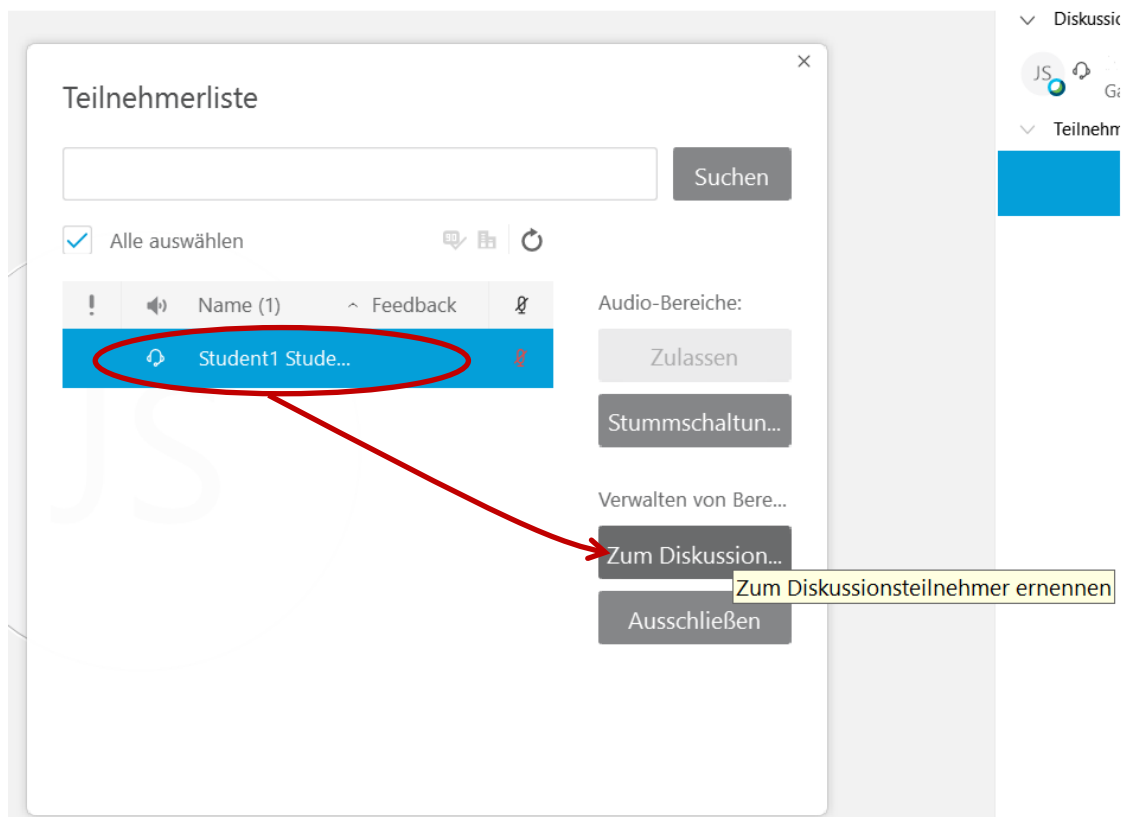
Teilnehmerliste

×

Suchen

Alle auswählen

| ! | | Name (1) | ^ Feedback | |
|---|---|---|---|---|
| | | Student1 Stude... | | |

Audio-Bereiche:

Zulassen

Stummschaltun...

Verwalten von Bere...

Zum Diskussion...

Zum Diskussionsteilnehmer ernennen

Ausschließen

Diskussio

JS

Ga

Teilnehm